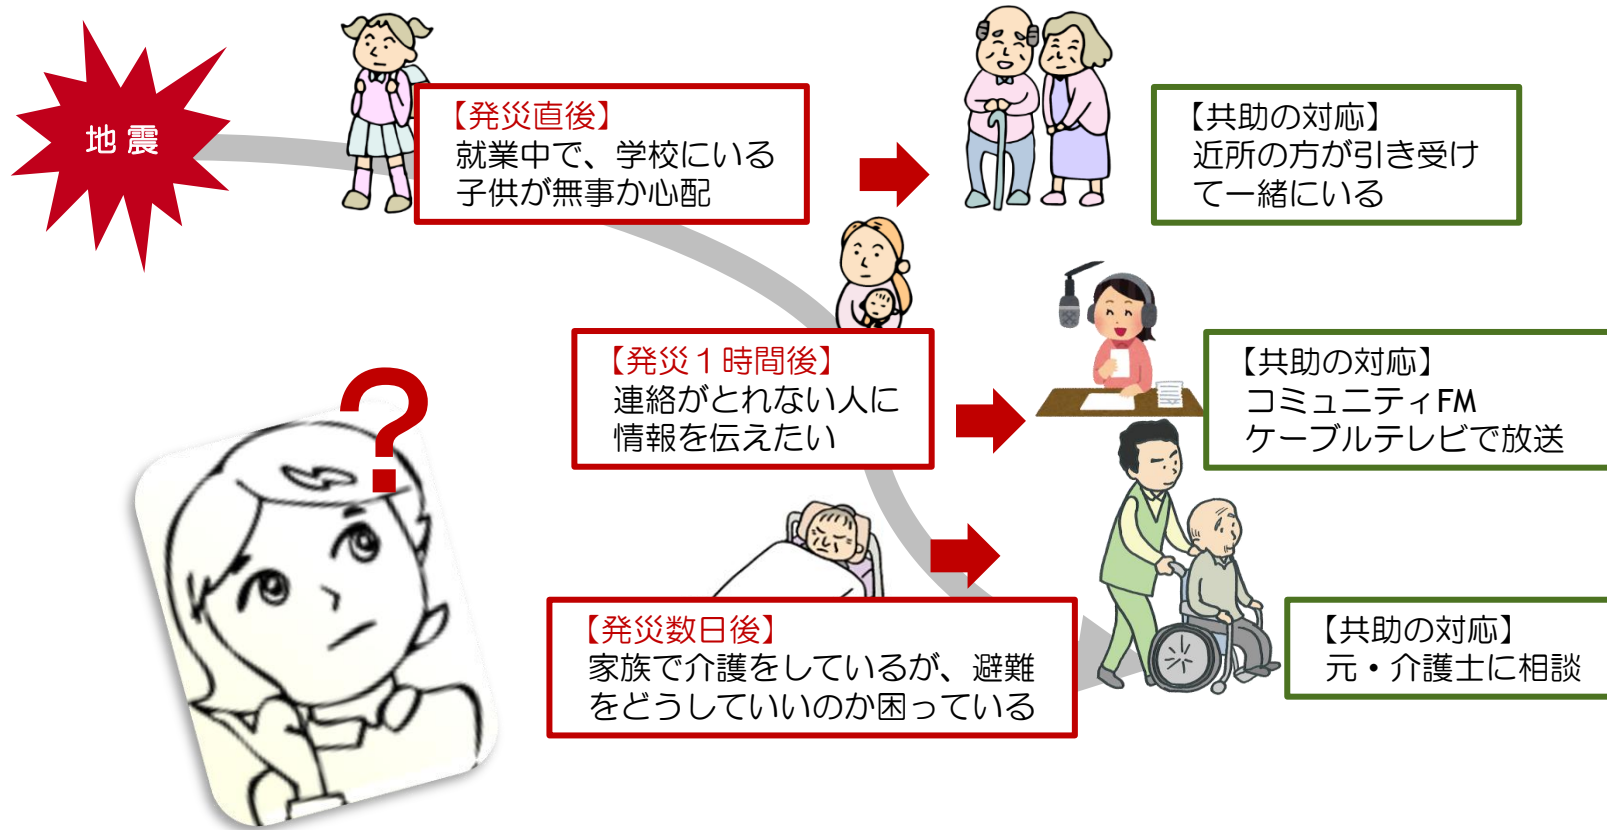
地 震

【発災直後】
就業中で、学校にいる子供が無事か心配

【共助の対応】
近所の方が引き受けて一緒にいる

【発災１時間後】
連絡がとれない人に情報を伝えたい

【共助の対応】
コミュニティFM
ケーブルテレビで放送

【発災数日後】
家族で介護をしているが、避難をどうしていいのか困っている

【共助の対応】
元・介護士に相談

?